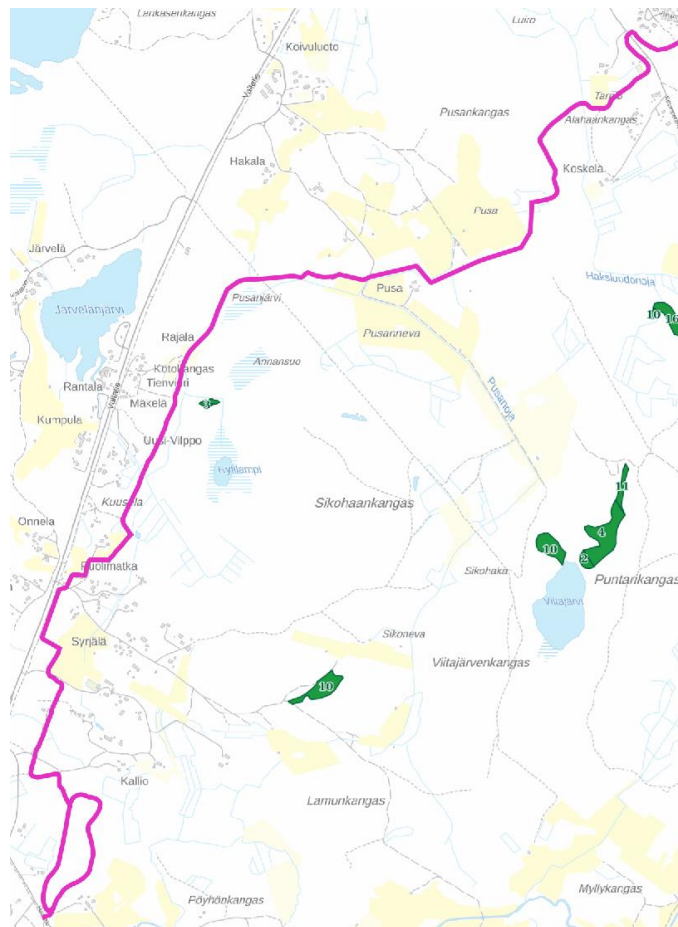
Lenkasenkangas
Luko
Koivuluoto
Tarvo
Pusankangas
Alahaankangas
Hakala
Koskela
Pusa
Järvelä
Hakasuo
Jatvelanjärvi
Pusanjärvi
Pusa
10
16
Rajala
Pusanneva
Annansuo
Kotokangas
Rantala
Tienvieri
Mäkelä
3
Kumpula
Uusi-Vilppo
Pusanoja
Hyllänlampi
11
Sikohaankangas
Kuusela
Onnela
4
10
2
Ruolimatka
Sikohaka
Puntarikangas
Viitajärvi
Synjälä
Sikoneva
Viitajärvenkangas
10
Kallio
Lamunkangas
Pöyhönkangas
Myllykangas